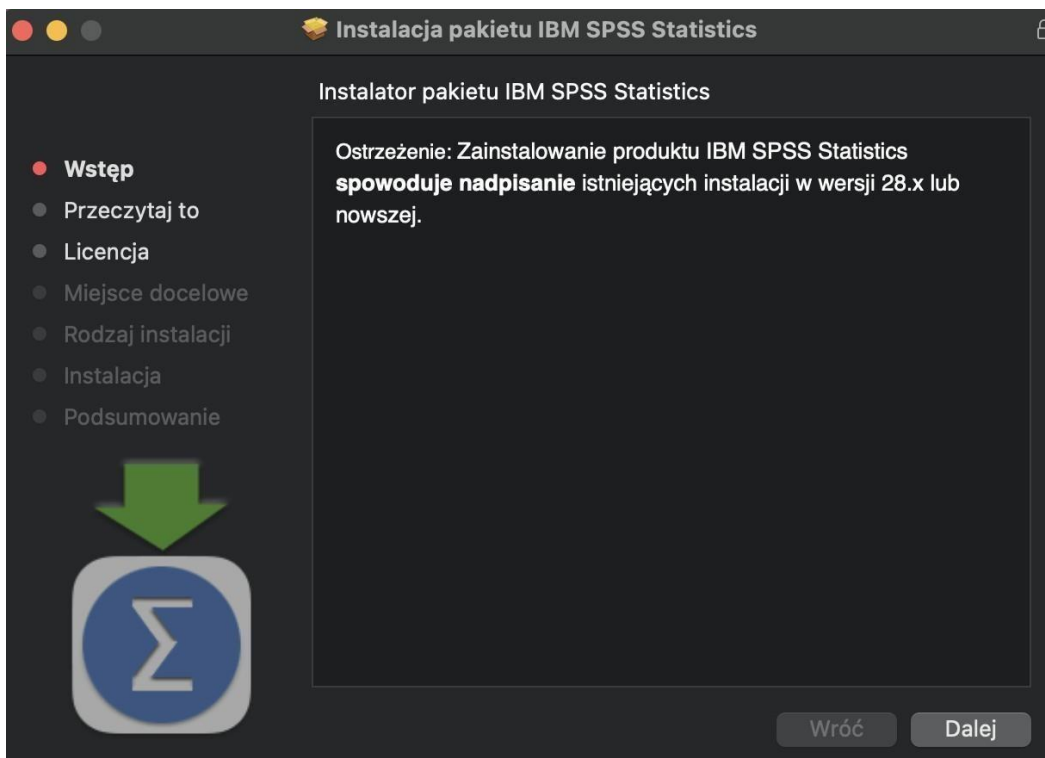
Instalacja pakietu IBM SPSS Statistics

Instalator pakietu IBM SPSS Statistics

Wstęp
Przeczytaj to
Licencja
Miejsce docelowe
Rodzaj instalacji
Instalacja
Podsumowanie

Ostrzeżenie: Zainstalowanie produktu IBM SPSS Statistics **spowoduje nadpisanie** istniejących instalacji w wersji 28.x lub nowszej.

$\Sigma$

Wróć
Dalej